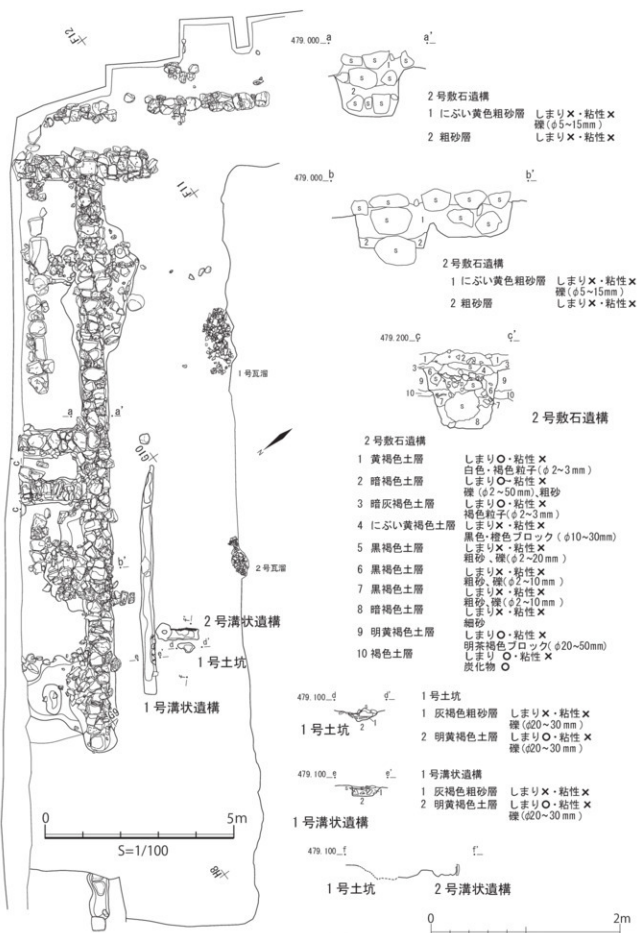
F12

F11

1号瓦溜

G10

2号瓦溜

2号溝状遺構

1号土坑

1号溝状遺構

0 5m

S=1/100

H8

479.000 a a'

2号敷石遺構
1 にぶい黄色粗砂層 しまり×・粘性×
礫(φ5~15mm)
2 粗砂層 しまり×・粘性×

479.000 b b'

2号敷石遺構
1 にぶい黄色粗砂層 しまり×・粘性×
礫(φ5~15mm)
2 粗砂層 しまり×・粘性×

479.200 c c'

2号敷石遺構

2号敷石遺構
1 黄褐色土層 しまり○・粘性×
白色・褐色粒子(φ2~3mm)
2 暗褐色土層 しまり○・粘性×
礫(φ2~50mm)、粗砂
3 暗灰褐色土層 しまり○・粘性×
褐色粒子(φ2~3mm)
4 にぶい黄褐色土層 しまり×・粘性×
黒色・橙色ブロック(φ10~30mm)
5 黒褐色土層 しまり×・粘性×
粗砂、礫(φ2~20mm)
6 黒褐色土層 しまり×・粘性×
粗砂、礫(φ2~10mm)
7 黒褐色土層 しまり×・粘性×
粗砂、礫(φ2~10mm)
8 暗褐色土層 しまり×・粘性×
細砂
9 明黄褐色土層 しまり○・粘性×
明茶褐色ブロック(φ20~50mm)
10 褐色土層 しまり○・粘性×
炭化物 ○

479.100 d d'

1号土坑

1号土坑
1 灰褐色粗砂層 しまり×・粘性×
礫(φ20~30mm)
2 明黄褐色土層 しまり○・粘性×
礫(φ20~30mm)

479.100 e e'

1号溝状遺構

1号溝状遺構
1 灰褐色粗砂層 しまり×・粘性×
2 明黄褐色土層 しまり○・粘性×
礫(φ20~30mm)

479.100 f f'

1号土坑 2号溝状遺構

0 2m